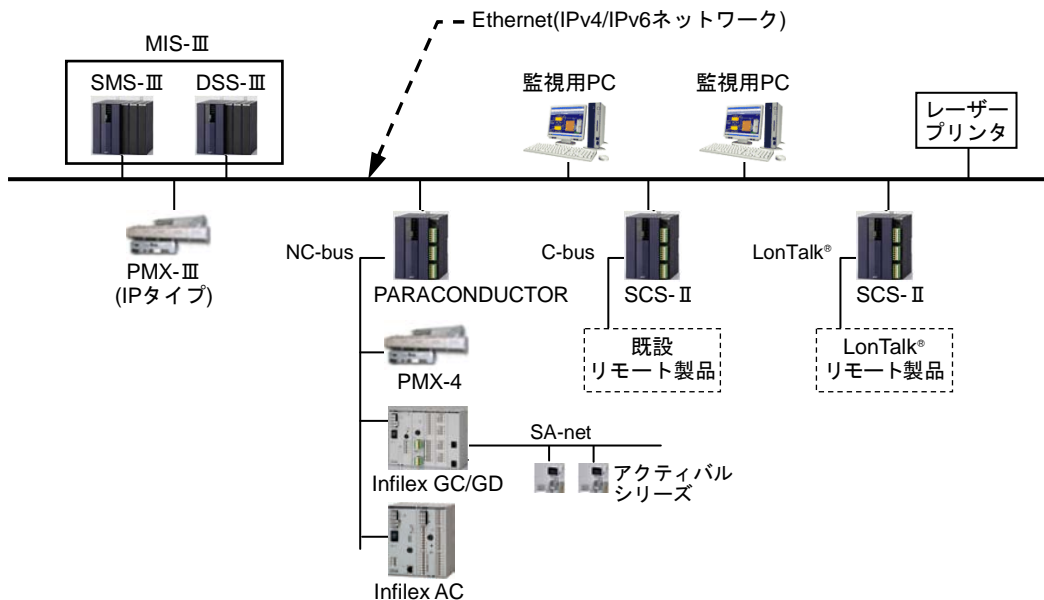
Ethernet(IPv4/IPv6ネットワーク)

MIS-Ⅲ

SMS-Ⅲ

DSS-Ⅲ

監視用PC

監視用PC

レーザープリンタ

PMX-Ⅲ
(IPタイプ)

NC-bus

PARACONDUCTOR

C-bus

SCS-Ⅱ

既設
リモート製品

LonTalk®

SCS-Ⅱ

LonTalk®
リモート製品

PMX-4

SA-net

Infilex GC/GD

アクティバル
シリーズ

Infilex AC